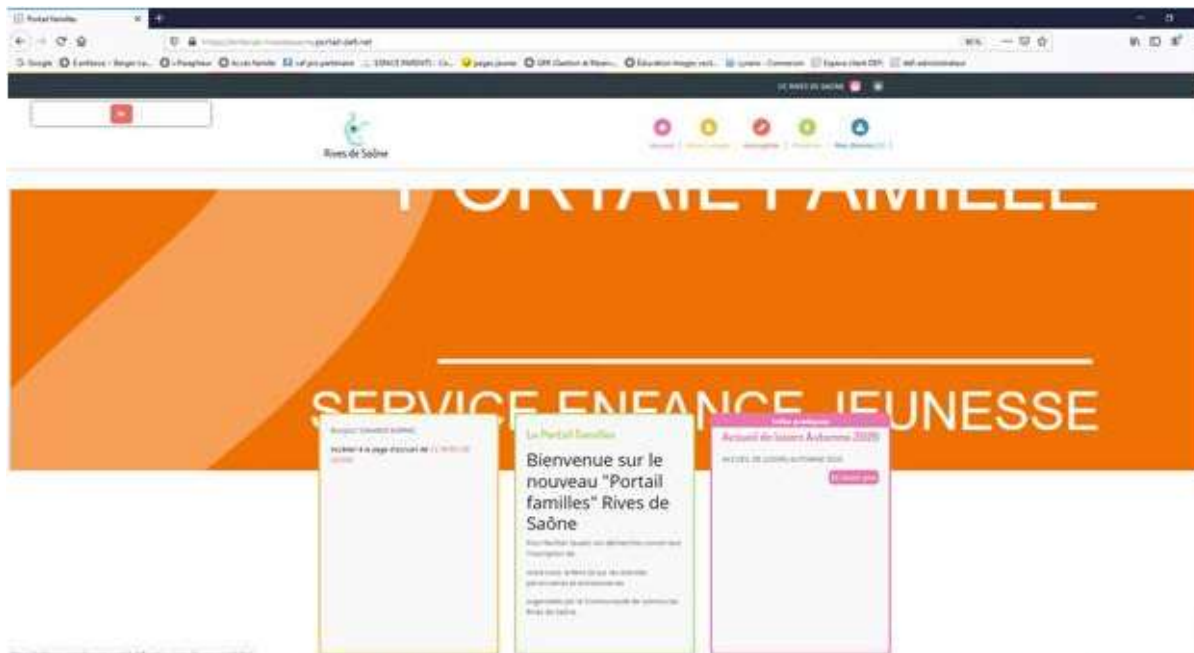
Portail famille

portail.defi.net

Rives de Saône

PORTAIL FAMILLE

SERVICE ENFANCE JEUNESSE

Le Portail Familles

Bienvenue sur le nouveau "Portail familles" Rives de Saône

Accueil de loisirs Automne 2020

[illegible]